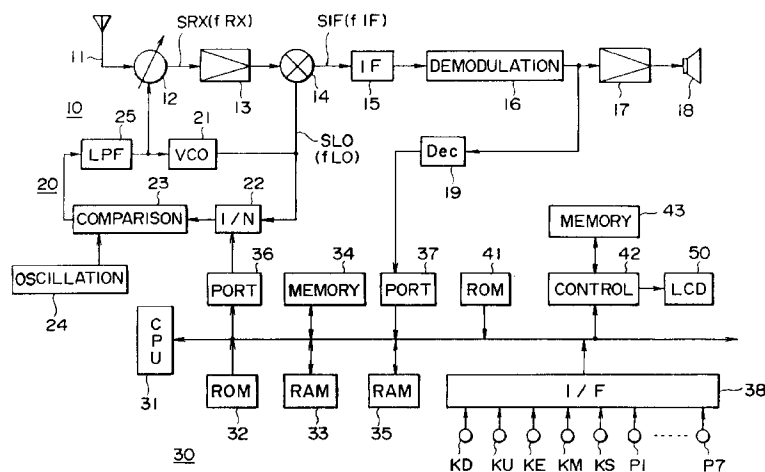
SRX(f RX)
SIF(f IF)
11
12
13
14
IF
15
DEMODULATION
16
17
18
10
25
LPF
21
VCO
SLO
(f LO)
Dec
19
20
23
COMPARISON
22
I / N
MEMORY
43
OSCILLATION
24
36
PORT
34
MEMORY
37
PORT
41
ROM
42
CONTROL
50
LCD
CPU
31
ROM
32
RAM
33
RAM
35
I / F
38
30
KD
KU
KE
KM
KS
P1
P7